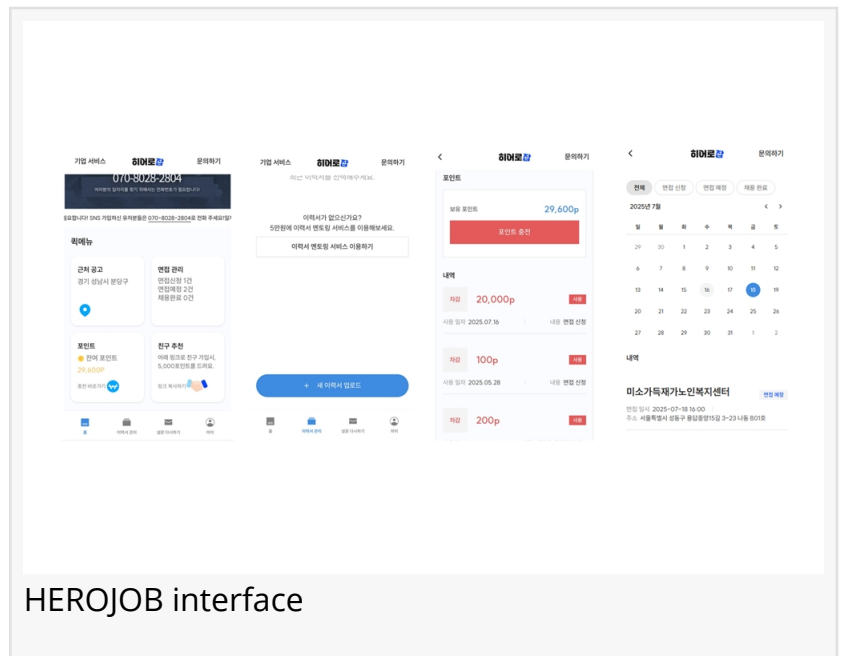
기업 서비스 히어로잡 문의하기
070-8028-2804
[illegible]
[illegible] SNS 가입하신 유저분들은 070-8028-2804로 전화 주세요!
퀵메뉴
근처 공고
경기 성남시 분당구
면접 관리
면접신청 1건
면접예정 2건
채용완료 0건
포인트
잔여 포인트
29,600P
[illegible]
친구 추천
아래 링크로 친구 가입시,
5,000포인트를 드려요.
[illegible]
홈 이력서 관리 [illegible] 마이

기업 서비스 히어로잡 문의하기
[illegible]
이력서가 없으신가요?
5만원에 이력서 멘토링 서비스를 이용해보세요.
이력서 멘토링 서비스 이용하기
+ 새 이력서 업로드
홈 이력서 관리 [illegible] 마이

히어로잡 문의하기
포인트
보유 포인트 29,600p
포인트 충전
내역
차감 20,000p 사용
사용 일자 2025.07.16 내용 면접 신청
차감 100p 사용
사용 일자 2025.05.28 내용 면접 신청
차감 200p 사용

히어로잡 문의하기
전체 면접 신청 면접 예정 채용 완료
2025년 7월
일 월 화 수 목 금 토
29 30 1 2 3 4 5
6 7 8 9 10 11 12
13 14 15 16 17 18 19
20 21 22 23 24 25 26
27 28 29 30 31 1 2
내역
미소가득재가노인복지센터 면접 예정
면접 일시 2025-07-18 16:00
주소 서울특별시 성동구 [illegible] 2-23 나동 801호

HEROJOB interface